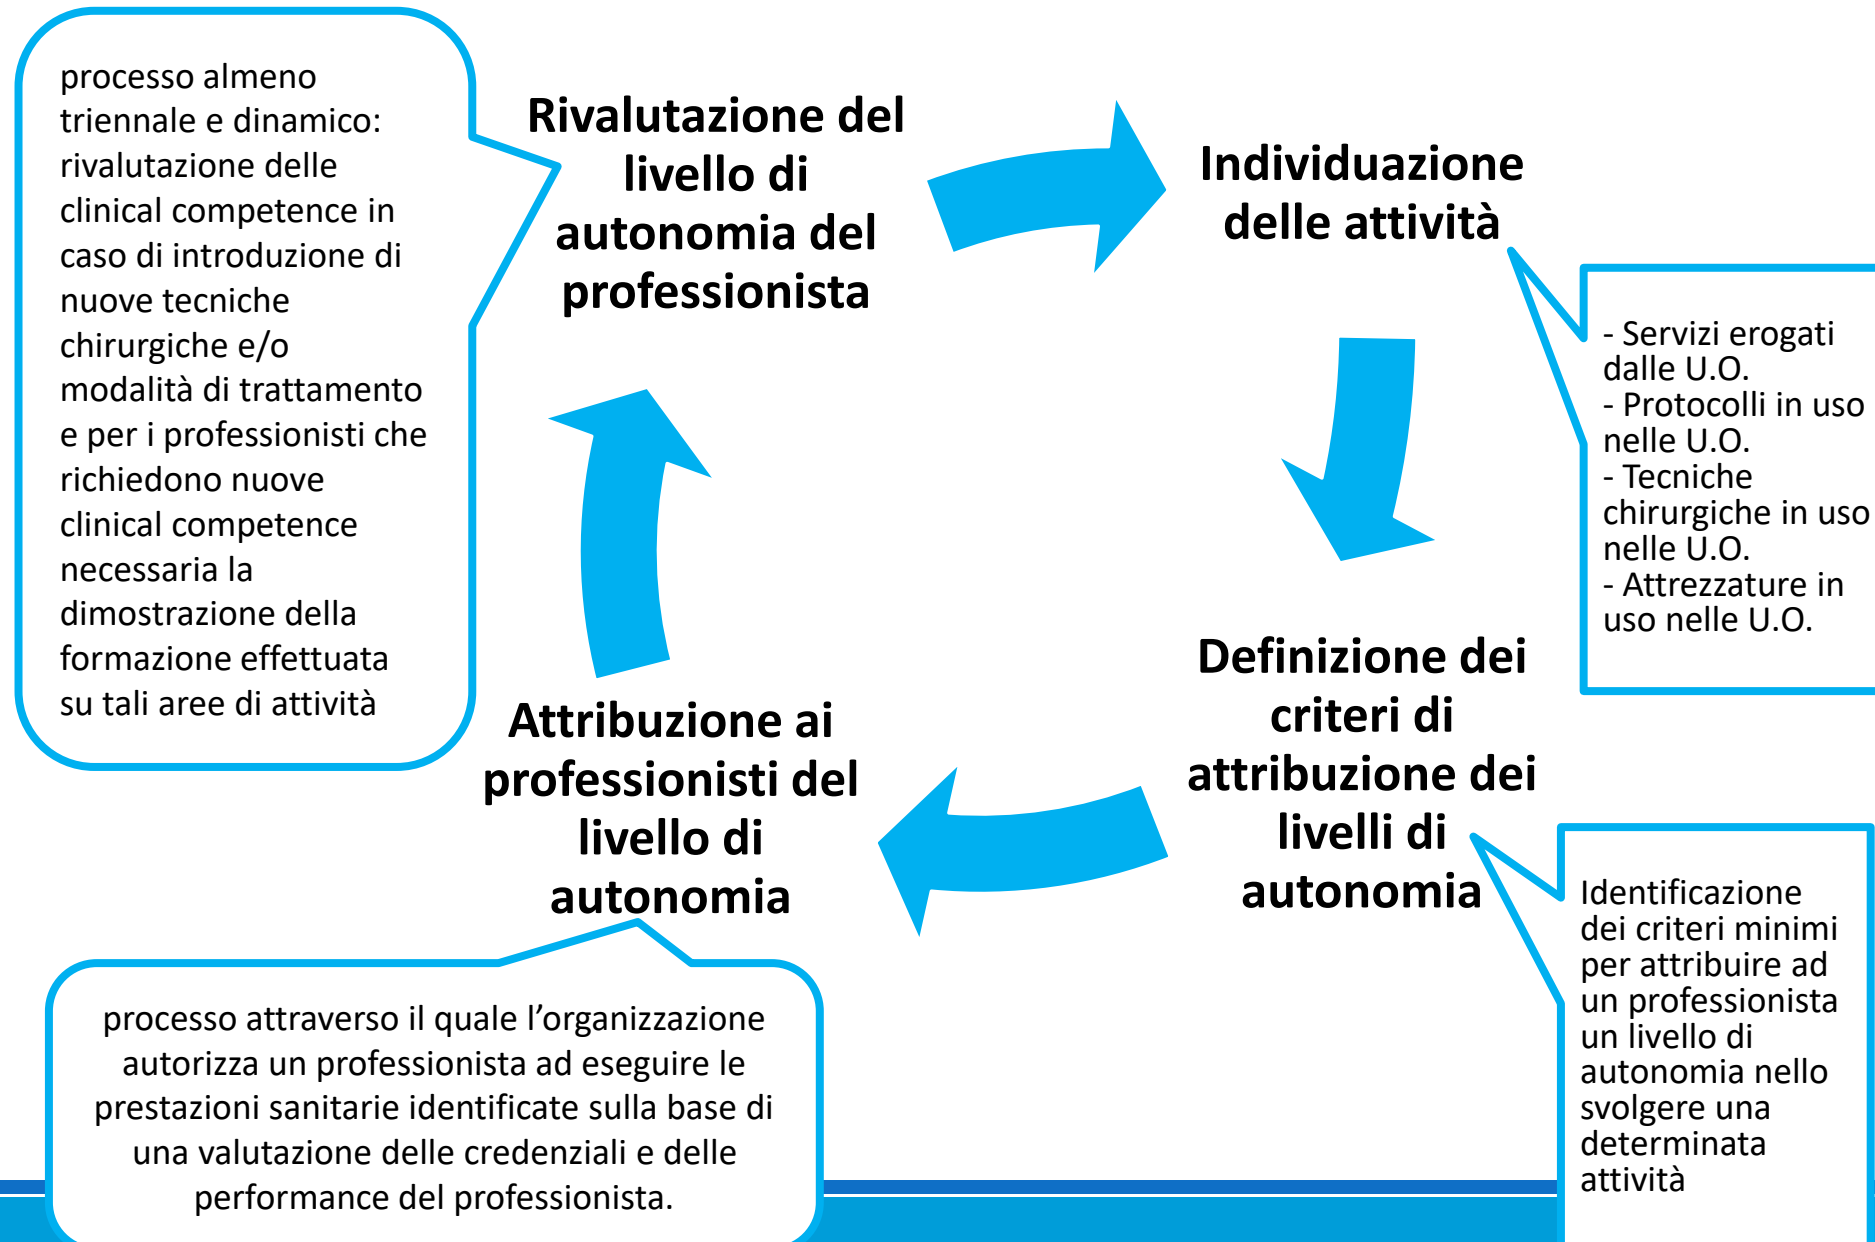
processo almeno triennale e dinamico: rivalutazione delle clinical competence in caso di introduzione di nuove tecniche chirurgiche e/o modalità di trattamento e per i professionisti che richiedono nuove clinical competence necessaria la dimostrazione della formazione effettuata su tali aree di attività

Rivalutazione del livello di autonomia del professionista

Individuazione delle attività

- Servizi erogati dalle U.O.
- Protocolli in uso nelle U.O.
- Tecniche chirurgiche in uso nelle U.O.
- Attrezzature in uso nelle U.O.

Definizione dei criteri di attribuzione dei livelli di autonomia

Identificazione dei criteri minimi per attribuire ad un professionista un livello di autonomia nello svolgere una determinata attività

Attribuzione ai professionisti del livello di autonomia

processo attraverso il quale l’organizzazione autorizza un professionista ad eseguire le prestazioni sanitarie identificate sulla base di una valutazione delle credenziali e delle performance del professionista.